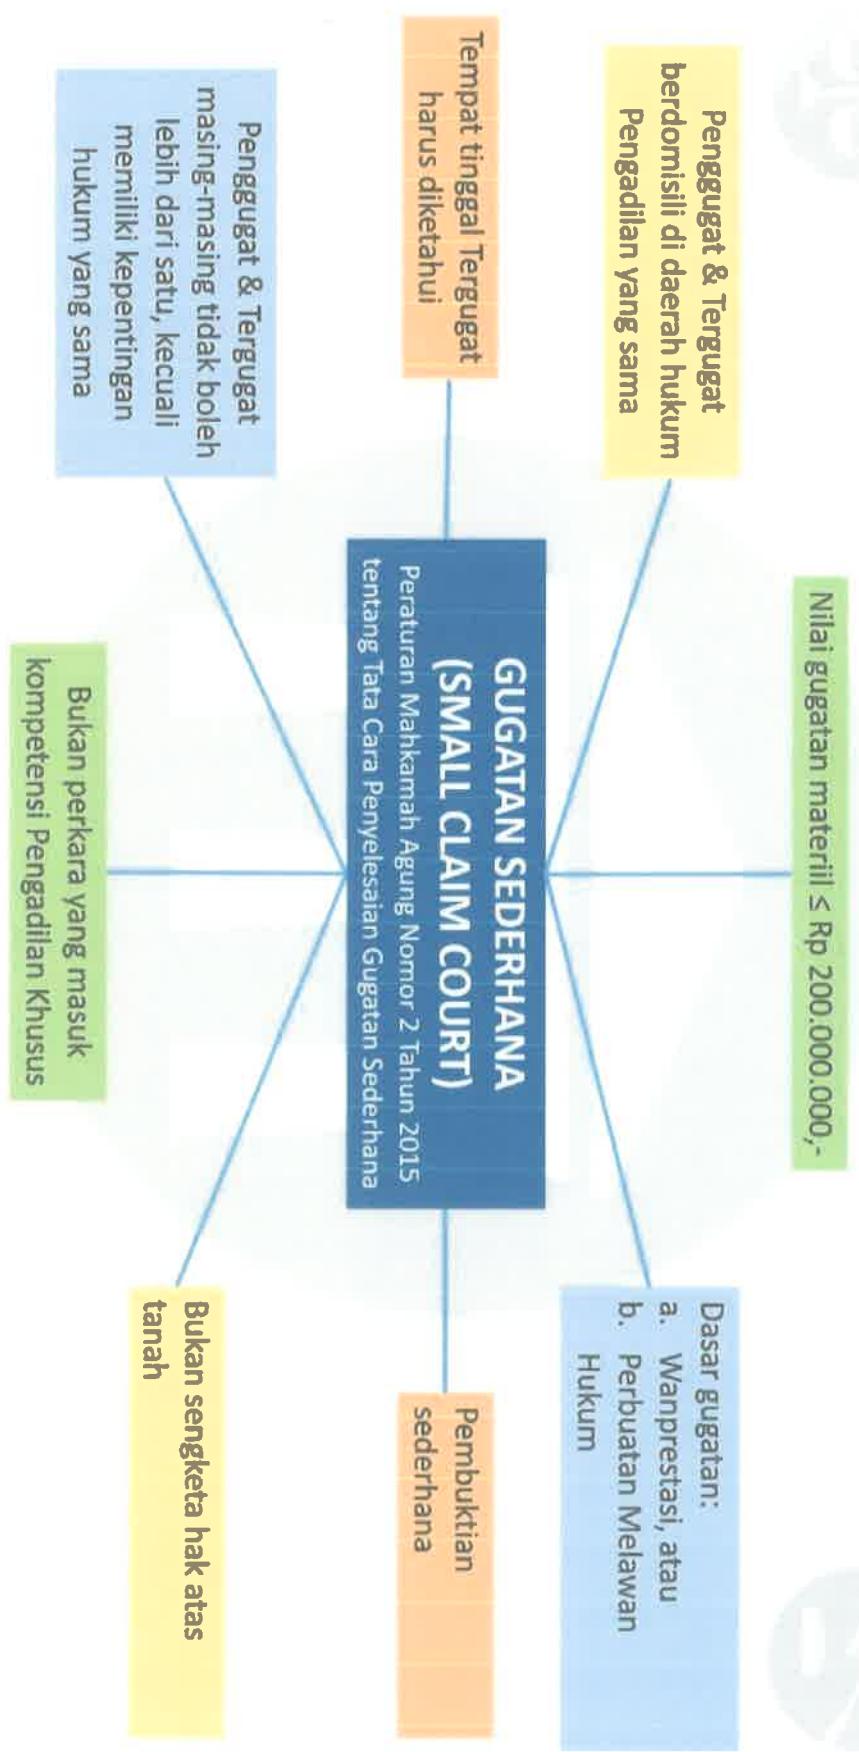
GUGATAN SEDERHANA (SMALL CLAIM COURT)
Peraturan Mahkamah Agung Nomor 2 Tahun 2015 tentang Tata Cara Penyelesaian Gugatan Sederhana

Nilai gugatan materiil ≤ Rp 200.000.000,-

Penggugat & Tergugat berdomisili di daerah hukum Pengadilan yang sama

Tempat tinggal Tergugat harus diketahui

Penggugat & Tergugat masing-masing tidak boleh lebih dari satu, kecuali memiliki kepentingan hukum yang sama

Bukan perkara yang masuk kompetensi Pengadilan Khusus

Bukan sengketa hak atas tanah

Pembuktian sederhana

Dasar gugatan:
a. Wanprestasi, atau
b. Perbuatan Melawan Hukum